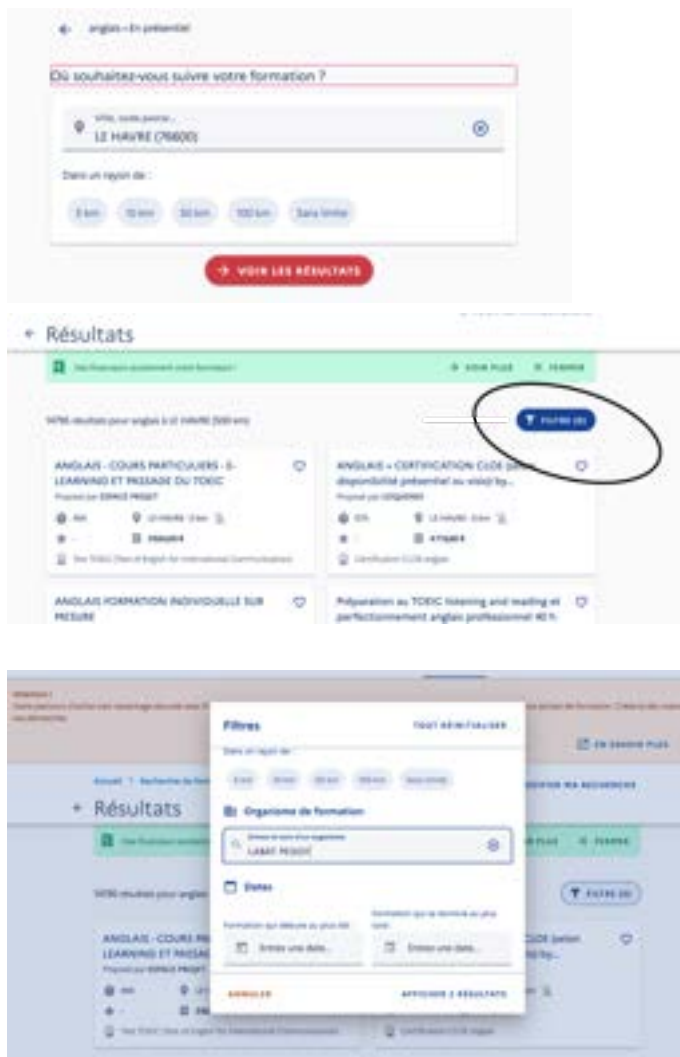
anglais - En présentiel

Où souhaitez-vous suivre votre formation ?

Ville, code postal...
LE HAVRE (76600)

Dans un rayon de :

5 km 10 km 30 km 100 km Sans limite

→ VOIR LES RÉSULTATS

← Résultats

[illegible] VOIR PLUS FERMER

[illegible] résultats pour anglais à LE HAVRE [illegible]

FILTRE (0)

ANGLAIS - COURS PARTICULIERS - E-LEARNING ET PASSAGE DU TOEIC
Proposé par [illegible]

ANGLAIS + CERTIFICATION CLOE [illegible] disponibilité présentiel ou visio) by...

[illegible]

Certification CLOE anglais

ANGLAIS FORMATION INDIVIDUELLE SUR MESURE

Préparation au TOEIC listening and reading et perfectionnement anglais professionnel 40 h

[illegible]

EN SAVOIR PLUS

Filtres TOUT RÉINITIALISER

Dans un rayon de :

5 km 10 km 30 km 100 km Sans limite

Organisme de formation

Entrez le nom d'un organisme
LABAT PEGOT

Dates

Formation qui débute au plus tôt
Entrez une date...

Formation qui se termine au plus tard
Entrez une date...

ANNULER AFFICHER 2 RÉSULTATS

← Résultats

VOIR PLUS FERMER

FILTRE (0)

ANGLAIS - COURS PA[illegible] LEARNING ET PASSAG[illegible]

CLOE (présen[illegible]

Certification CLOE anglais